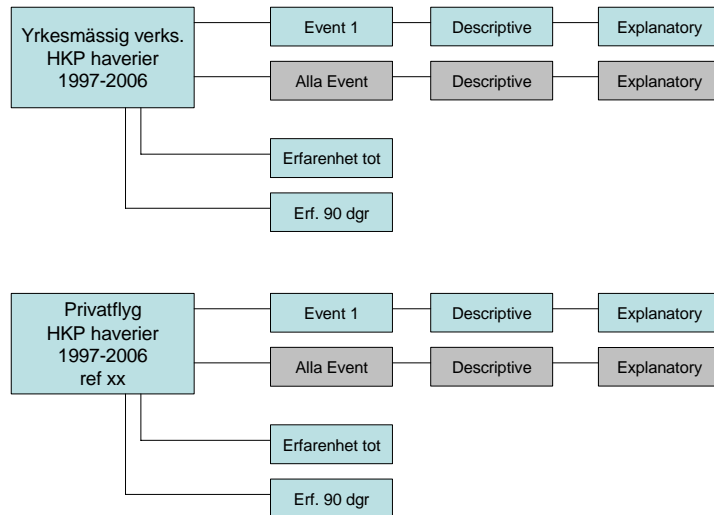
Yrkesmässig verks.
HKP haverier
1997-2006

Event 1
Descriptive
Explanatory

Alla Event
Descriptive
Explanatory

Erfarenhet tot

Erf. 90 dgr

Privatflyg
HKP haverier
1997-2006
ref xx

Event 1
Descriptive
Explanatory

Alla Event
Descriptive
Explanatory

Erfarenhet tot

Erf. 90 dgr